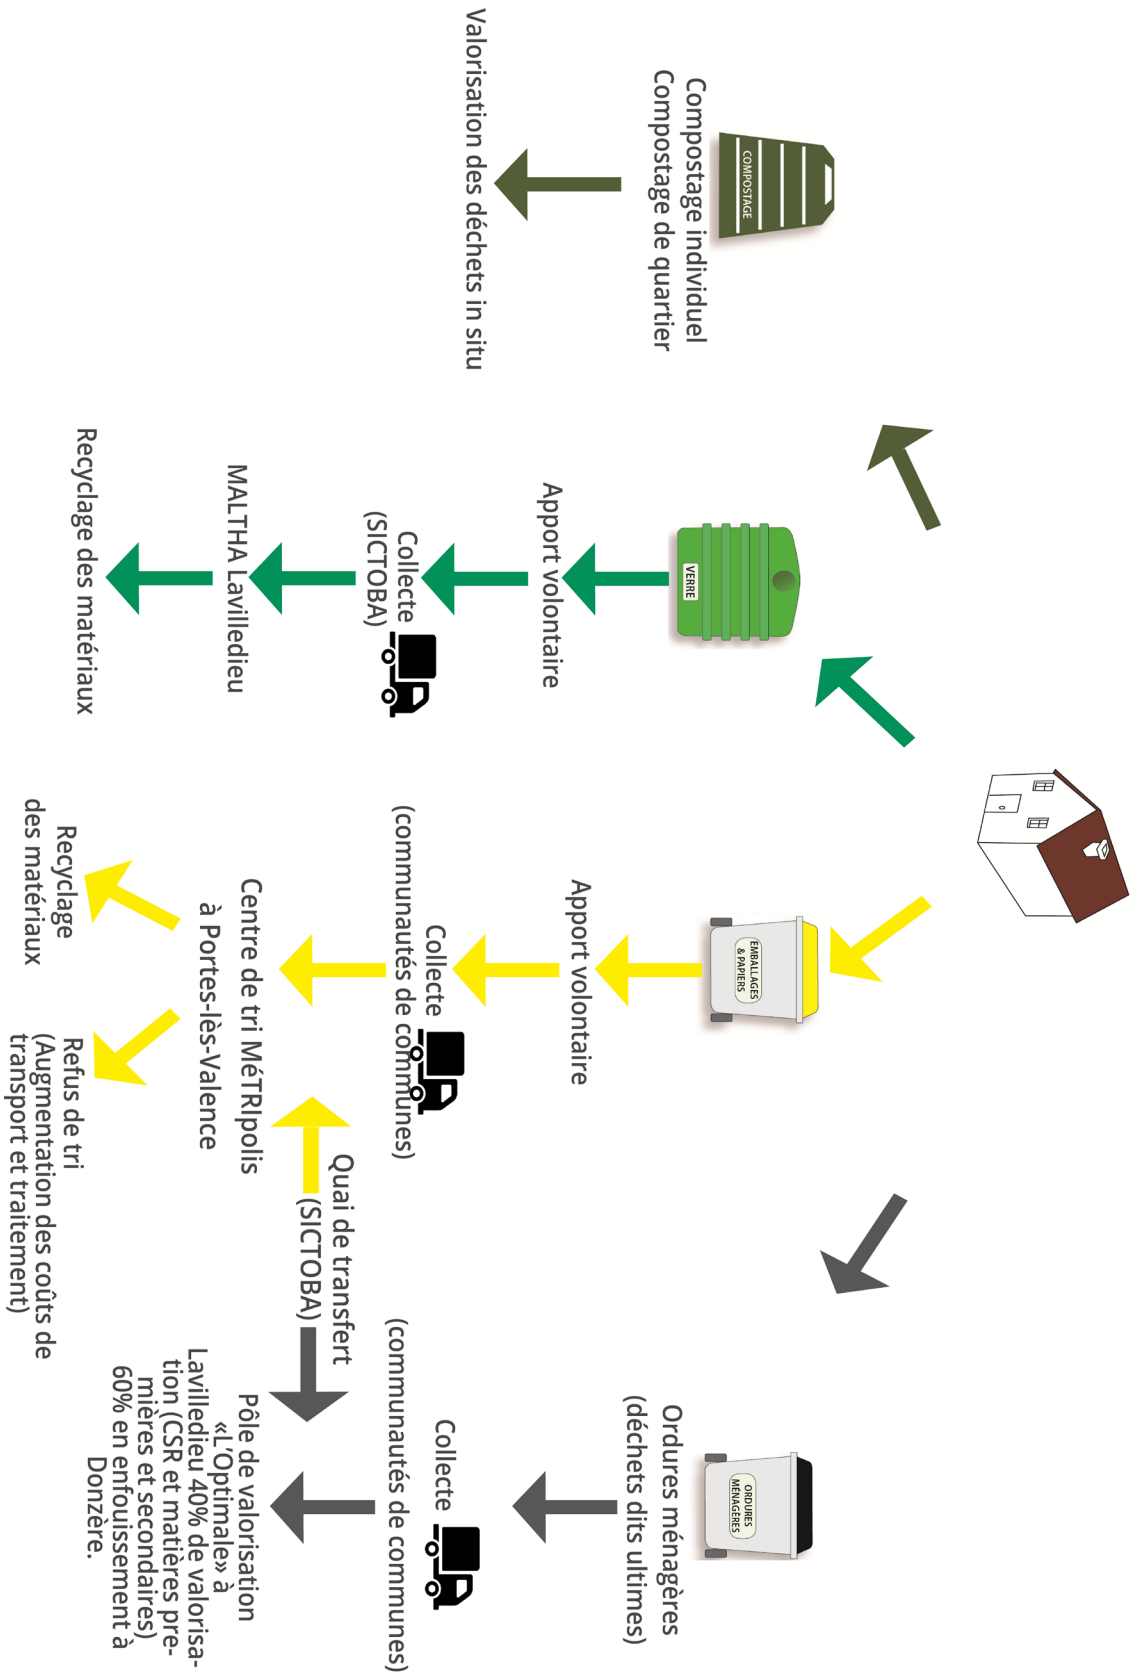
COMPOSTAGE

Compostage individuel
Compostage de quartier

Valorisation des déchets in situ

VERRE

Apport volontaire

Collecte
(SICTOBA)

MALTHA Lavilledieu

Recyclage des matériaux

EMBALLAGES & PAPIERS

Apport volontaire

Collecte
(communautés de communes)

Centre de tri MéTRIpolis
à Portes-lès-Valence

Recyclage
des matériaux

Refus de tri
(Augmentation des coûts de transport et traitement)

Quai de transfert
(SICTOBA)

ORDURES MÉNAGÈRES

Ordures ménagères
(déchets dits ultimes)

Collecte
(communautés de communes)

Pôle de valorisation
«L'Optimale» à
Lavilledieu 40% de valorisation (CSR et matières premières et secondaires)
60% en enfouissement à
Donzère.